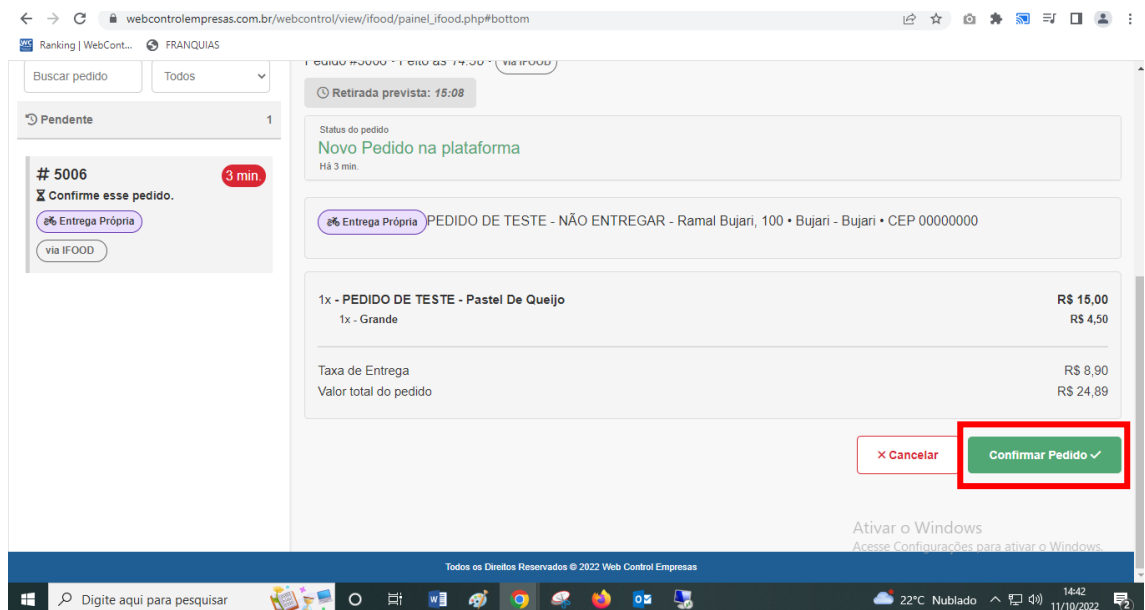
webcontrolempresas.com.br/webcontrol/view/ifood/painel_ifood.php#bottom

Ranking | WebCont... FRANQUIAS

Buscar pedido
Todos

Pendente 1

# 5006 3 min.
Confirme esse pedido.
Entrega Própria
via IFOOD

Pedido #5006 - Feito às 14:38 - via IFOOD

Retirada prevista: 15:08

Status do pedido
Novo Pedido na plataforma
Há 3 min.

Entrega Própria PEDIDO DE TESTE - NÃO ENTREGAR - Ramal Bujari, 100 • Bujari - Bujari • CEP 00000000

1x - PEDIDO DE TESTE - Pastel De Queijo R$ 15,00
1x - Grande R$ 4,50

Taxa de Entrega R$ 8,90
Valor total do pedido R$ 24,89

× Cancelar
Confirmar Pedido ✓

Ativar o Windows
Acesse Configurações para ativar o Windows.

Todos os Direitos Reservados © 2022 Web Control Empresas

Digite aqui para pesquisar
22°C Nublado
14:42
11/10/2022